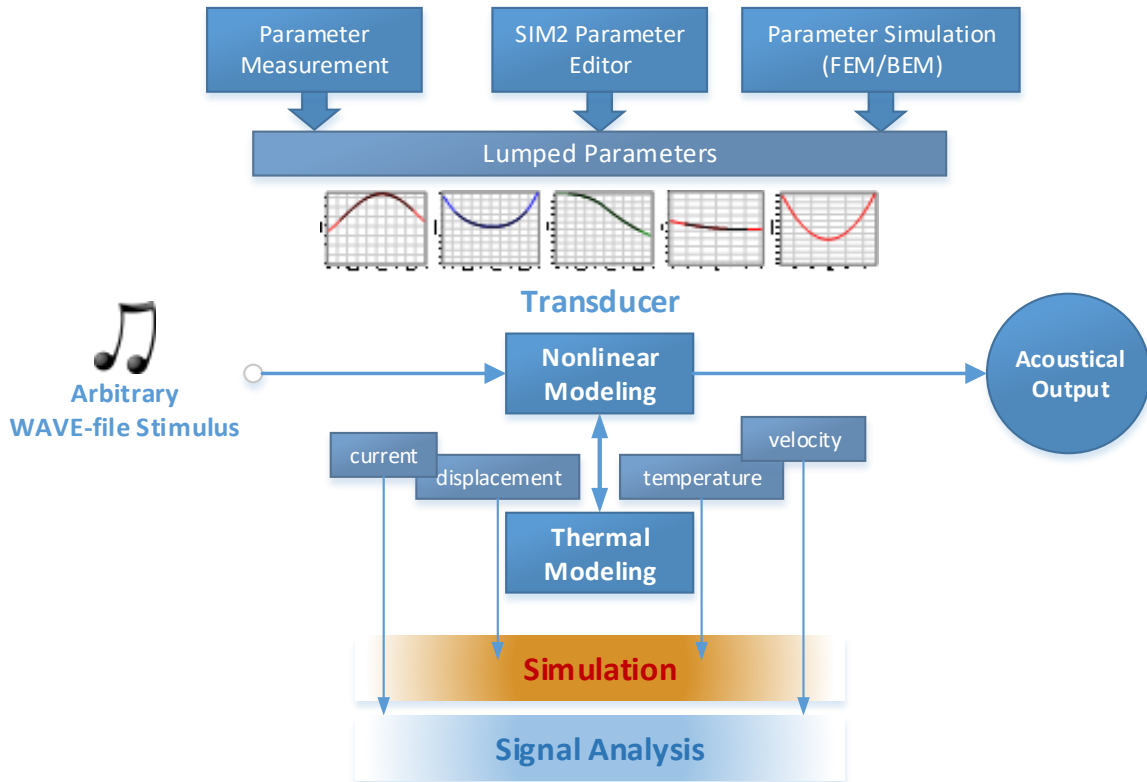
Parameter Measurement

SIM2 Parameter Editor

Parameter Simulation (FEM/BEM)

Lumped Parameters

Transducer

Arbitrary WAVE-file Stimulus

Nonlinear Modeling

Acoustical Output

current

displacement

temperature

velocity

Thermal Modeling

Simulation

Signal Analysis